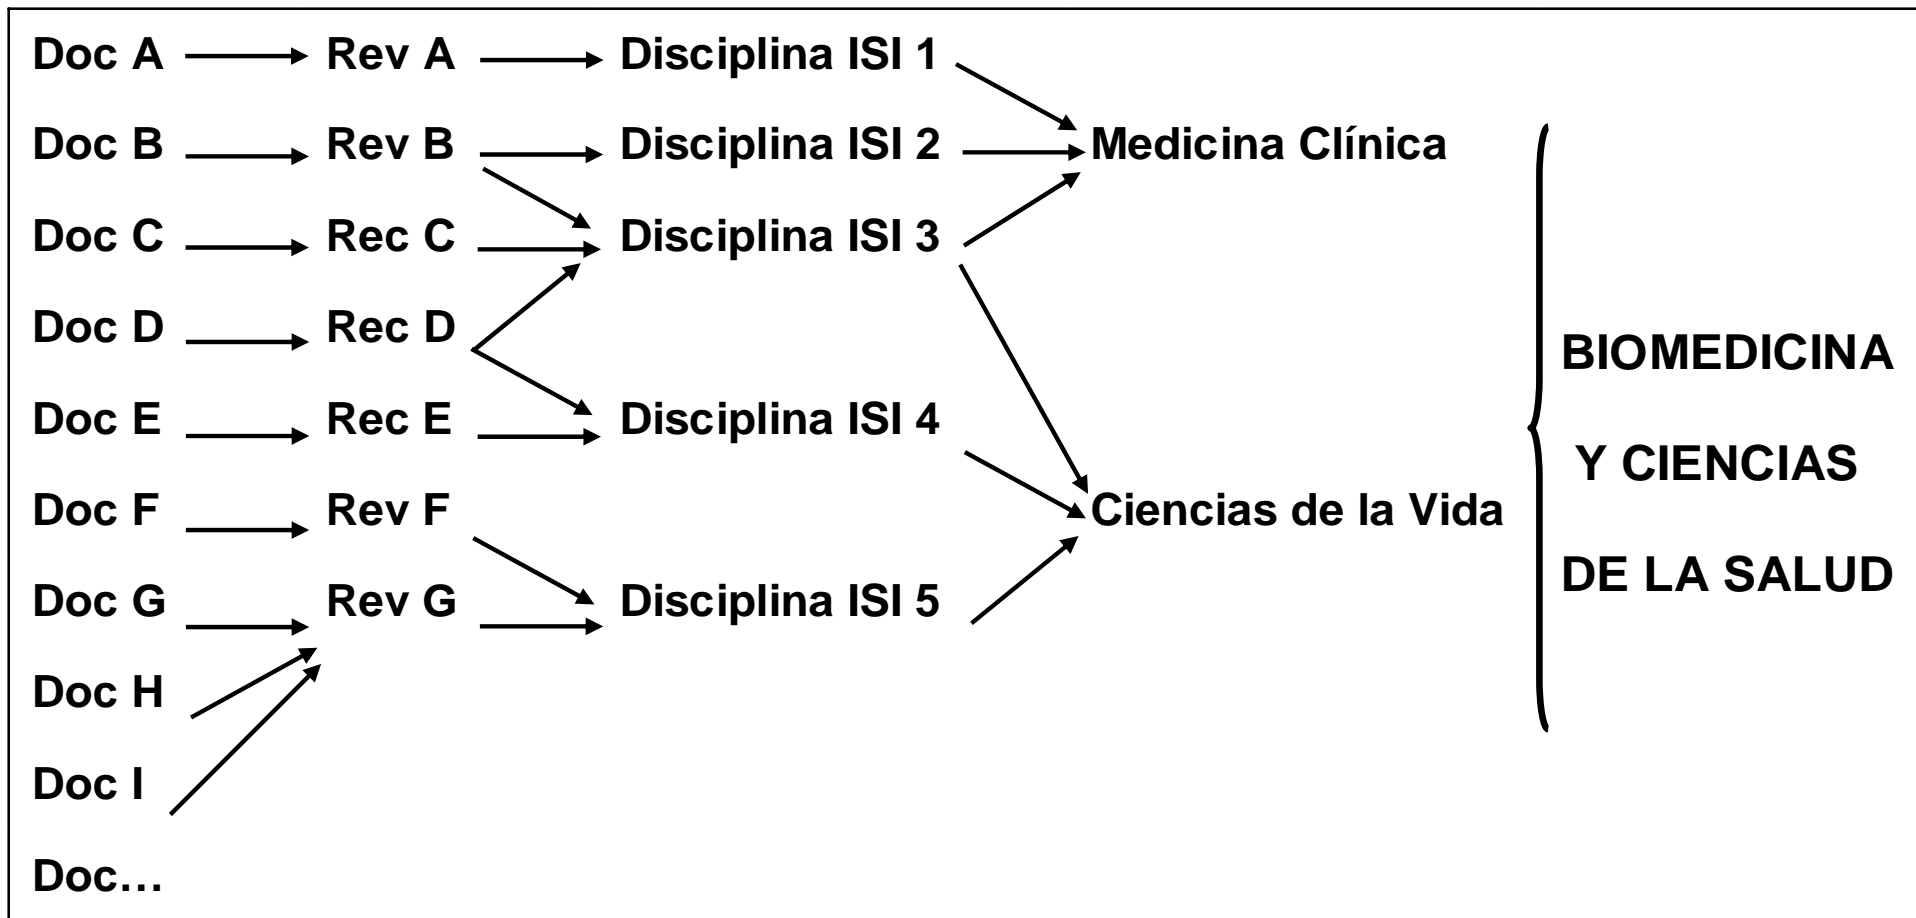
Doc A → Rev A → Disciplina ISI 1

Doc B → Rev B → Disciplina ISI 2 → Medicina Clínica

Doc C → Rec C → Disciplina ISI 3

Doc D → Rec D

Doc E → Rec E → Disciplina ISI 4

Doc F → Rev F → Ciencias de la Vida

Doc G → Rev G → Disciplina ISI 5

Doc H

Doc I

Doc…

BIOMEDICINA Y CIENCIAS DE LA SALUD